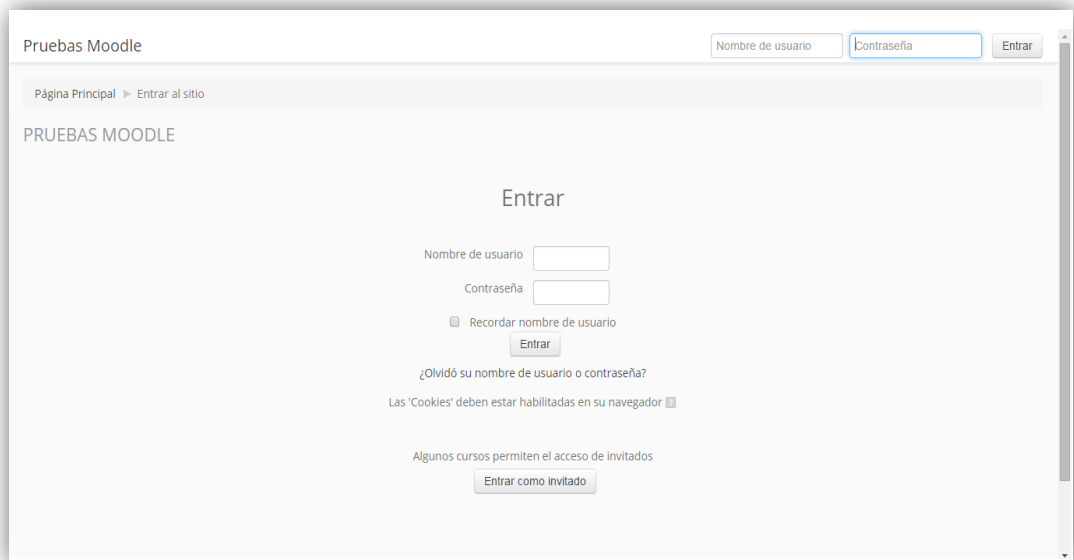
Pruebas Moodle

Nombre de usuario

Contraseña

Entrar

Página Principal ► Entrar al sitio

PRUEBAS MOODLE

Entrar

Nombre de usuario

Contraseña

Recordar nombre de usuario

Entrar

¿Olvidó su nombre de usuario o contraseña?

Las 'Cookies' deben estar habilitadas en su navegador

Algunos cursos permiten el acceso de invitados

Entrar como invitado